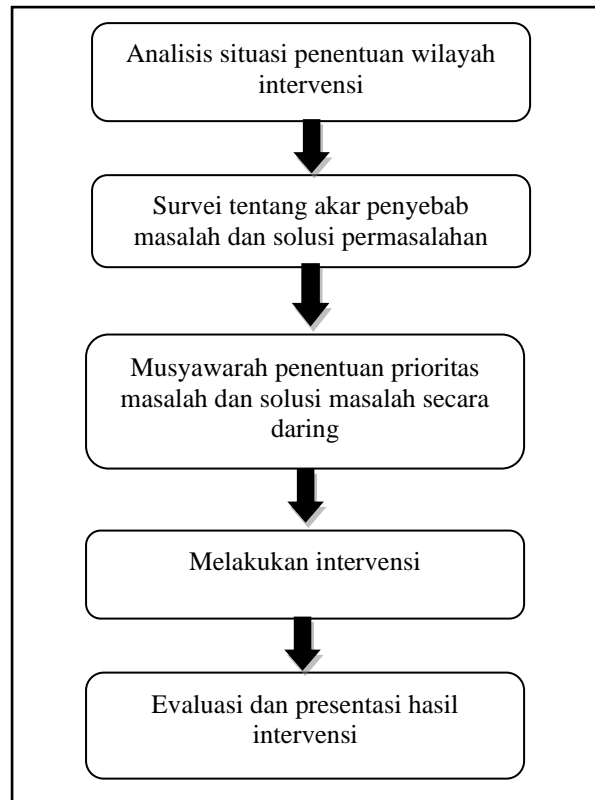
Analisis situasi penentuan wilayah intervensi

Survei tentang akar penyebab masalah dan solusi permasalahan

Musyawarah penentuan prioritas masalah dan solusi masalah secara daring

Melakukan intervensi

Evaluasi dan presentasi hasil intervensi